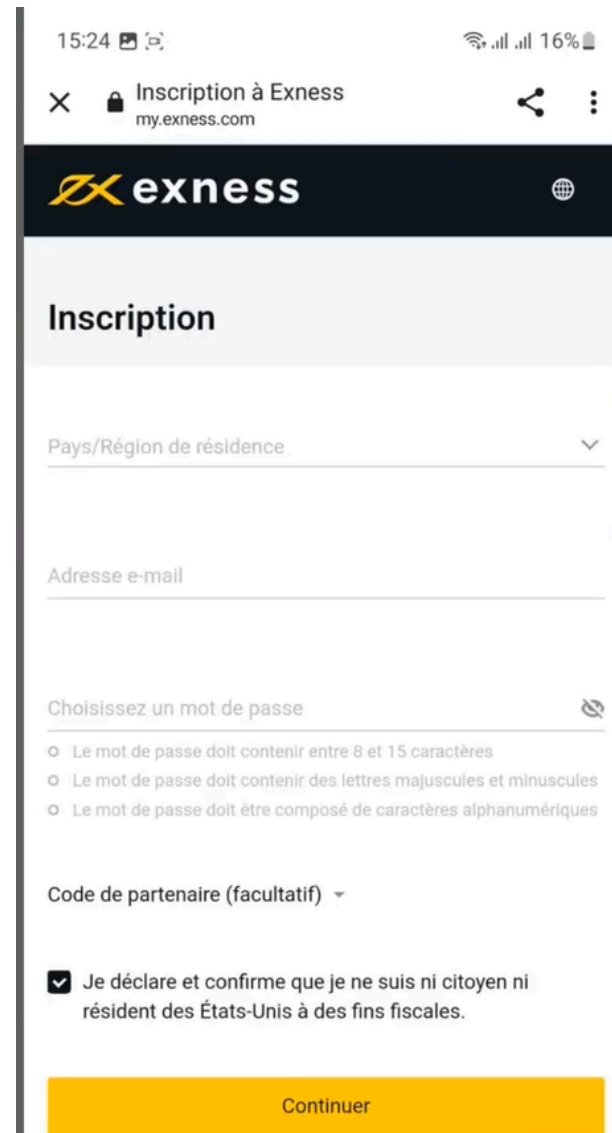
15:24

16%

Inscription à Exness
my.exness.com

exness

Inscription

Pays/Région de résidence

Adresse e-mail

Choisissez un mot de passe

Le mot de passe doit contenir entre 8 et 15 caractères
Le mot de passe doit contenir des lettres majuscules et minuscules
Le mot de passe doit être composé de caractères alphanumériques

Code de partenaire (facultatif)

Je déclare et confirme que je ne suis ni citoyen ni résident des États-Unis à des fins fiscales.

Continuer